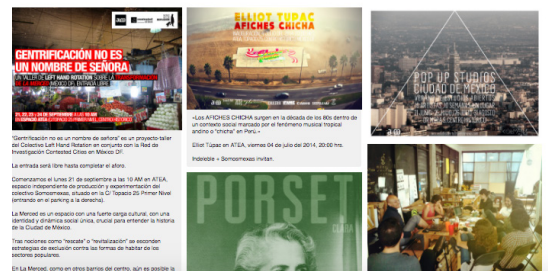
GENTRIFICACIÓN NO ES UN NOMBRE DE SEÑORA

UN TALLER DE LEFT HAND ROTATION SOBRE LA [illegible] MÉXICO DF. ENTRADA LIBRE

21, 22, 23 y 24 DE SEPTIEMBRE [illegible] EN ESPACIO ATEA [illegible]

"Gentrificación no es un nombre de señora" es un proyecto-taller del Colectivo Left Hand Rotation en conjunto con la Red de Investigación Contested Cities en México DF.

La entrada será libre hasta completar el aforo.

Comenzamos el lunes 21 de septiembre a las 10 AM en ATEA, espacio independiente de producción y experimentación del colectivo Somosmexas, situado en la C/ Topacio 20 Primer Nivel (entrando en el parking a la derecha).

La Merced es un espacio con una fuerte carga cultural, con una identidad y dinámica social única, crucial para entender la historia de la Ciudad de México.

Tras nociones como "rescate" o "revitalización" se esconden estrategias de exclusión contra las formas de habitar de los sectores populares.

En La Merced, como en otros barrios del centro, aún es posible la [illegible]

ELLIOT TUPAC
AFICHES CHICHA

«Los AFICHES CHICHA surgen en la década de los 80s dentro de un contexto social marcado por el fenómeno musical tropical andino o "chicha" en Perú.»

Elliot Túpac en ATEA, viernes 04 de julio del 2014, 20:00 hrs.

Indeleble + Somosmexas invitan.

PORSET
CLARA

POP UP STUDIOS
CIUDAD DE MÉXICO
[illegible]